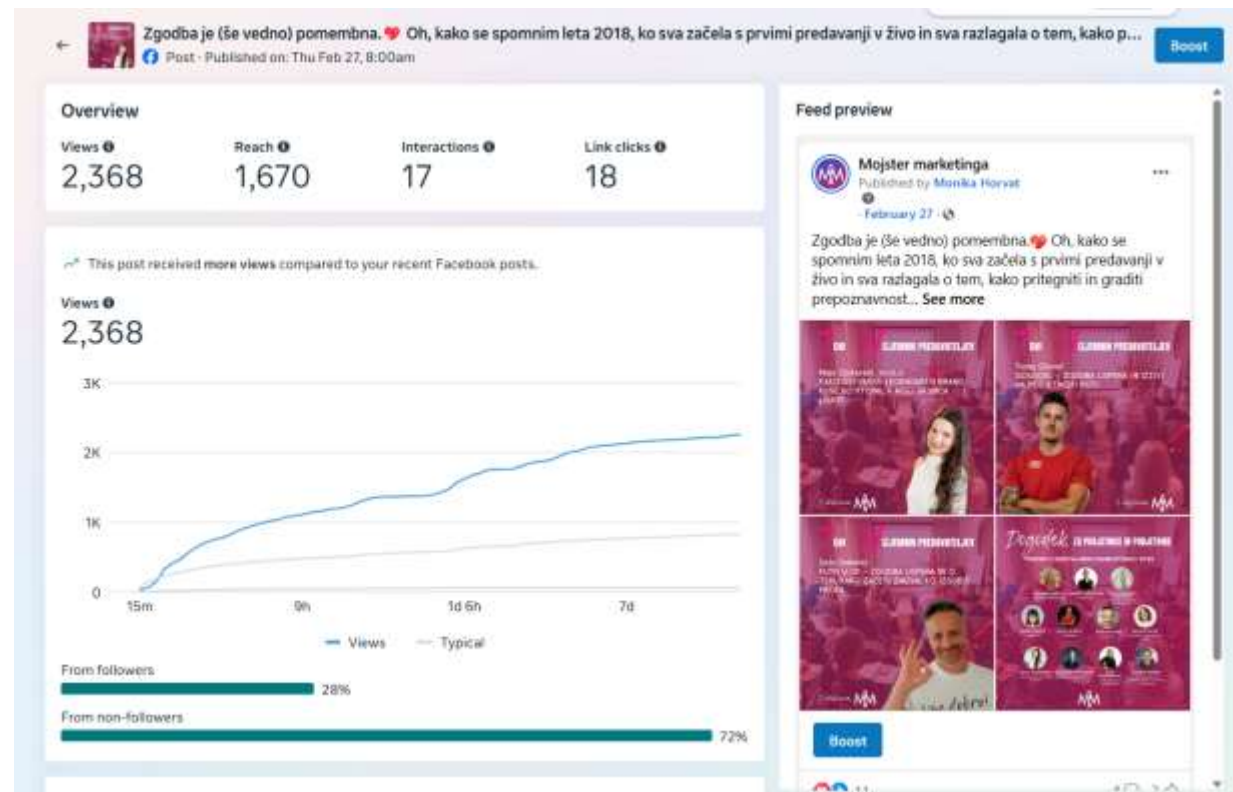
Zgodba je (še vedno) pomembna.❤️ Oh, kako se spomnim leta 2018, ko sva začela s prvimi predavanji v živo in sva razlagala o tem, kako p...
Post · Published on: Thu Feb 27, 8:00am

Boost

Overview

Views
2,368

Reach
1,670

Interactions
17

Link clicks
18

This post received more views compared to your recent Facebook posts.

Views
2,368

3K
2K
1K
0
15m
9h
1d 6h
7d

Views
Typical

From followers
28%

From non-followers
72%

Feed preview

Mojster marketinga
Published by Monika Horvat
· February 27 ·

Zgodba je (še vedno) pomembna.❤️ Oh, kako se spomnim leta 2018, ko sva začela s prvimi predavanji v živo in sva razlagala o tem, kako pritegniti in graditi prepoznavnost... See more

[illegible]

Dogodek

Boost